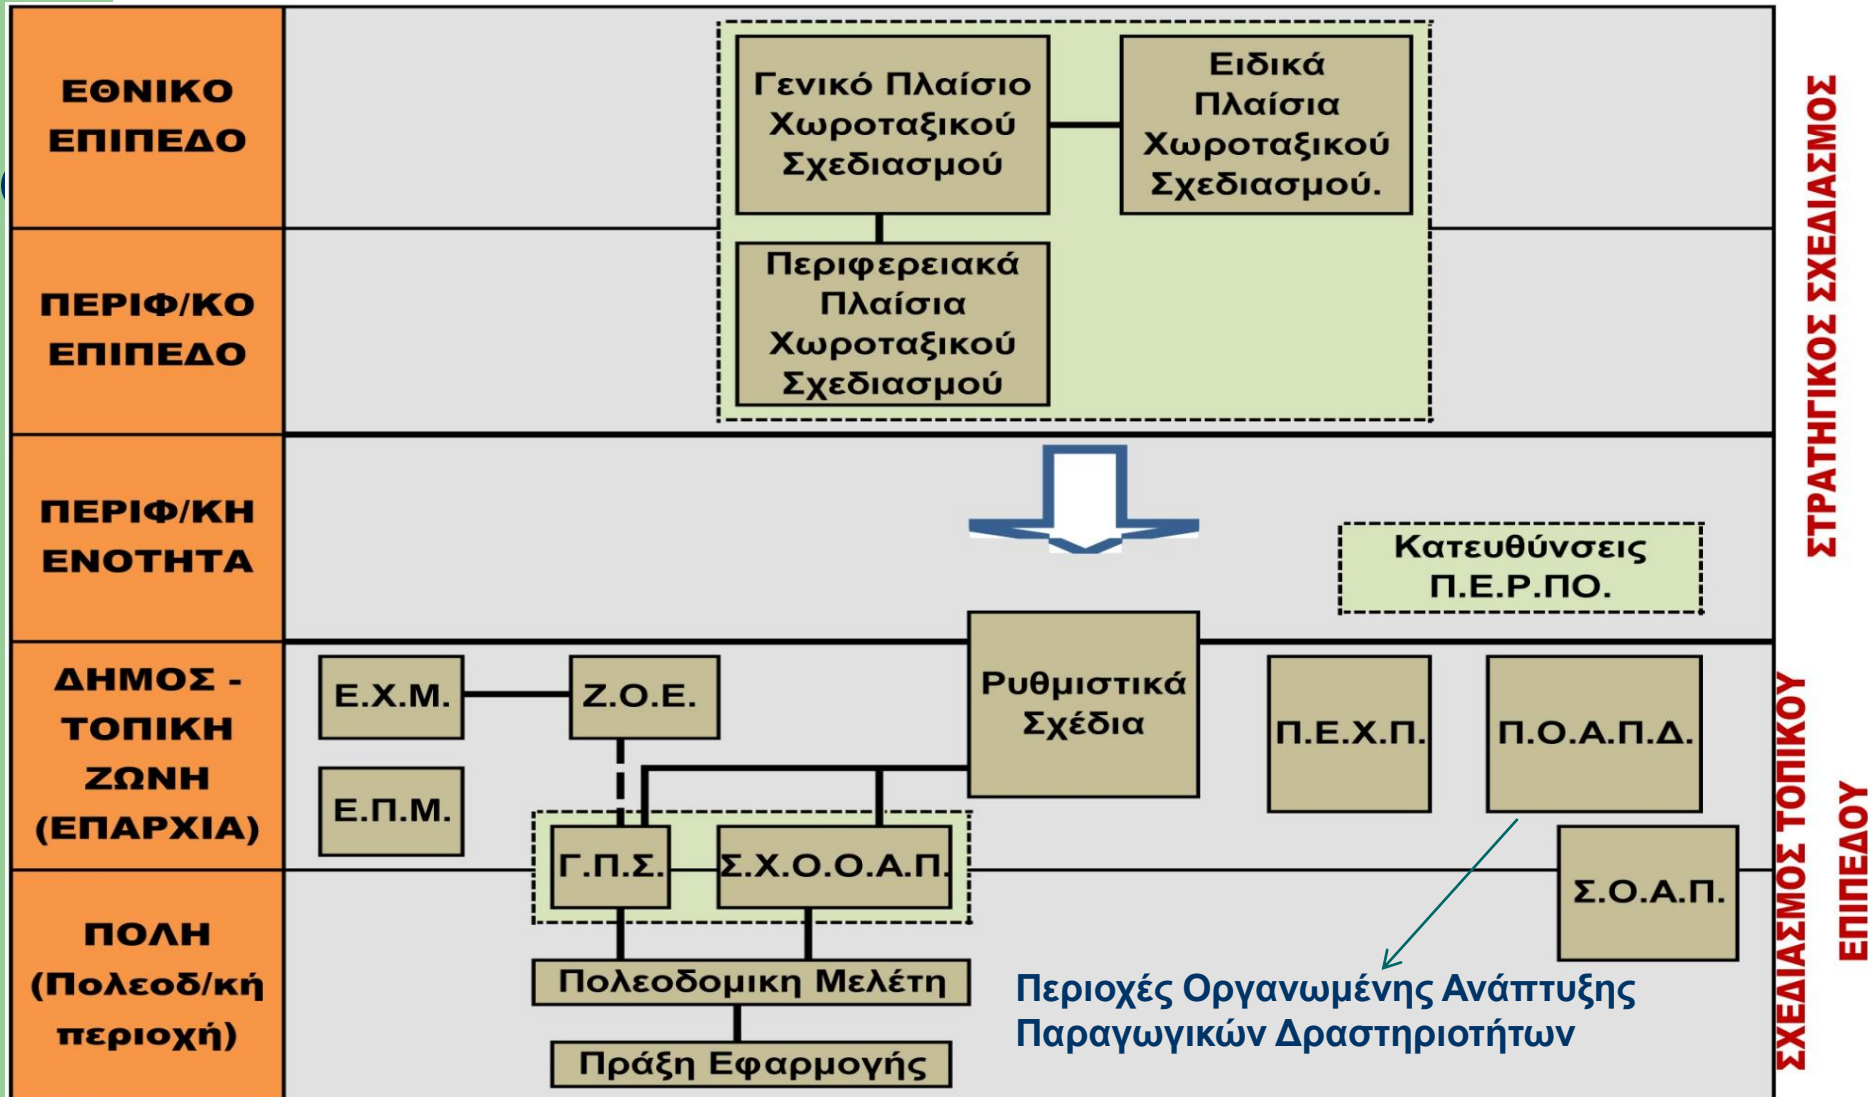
ΕΘΝΙΚΟ ΕΠΙΠΕΔΟ

ΠΕΡΙΦ/ΚΟ ΕΠΙΠΕΔΟ

ΠΕΡΙΦ/ΚΗ ΕΝΟΤΗΤΑ

ΔΗΜΟΣ - ΤΟΠΙΚΗ ΖΩΝΗ (ΕΠΑΡΧΙΑ)

ΠΟΛΗ (Πολεοδ/κή περιοχή)

Γενικό Πλαίσιο Χωροταξικού Σχεδιασμού

Ειδικά Πλαίσια Χωροταξικού Σχεδιασμού.

Περιφερειακά Πλαίσια Χωροταξικού Σχεδιασμού

Κατευθύνσεις Π.Ε.Ρ.ΠΟ.

Ε.Χ.Μ.

Ζ.Ο.Ε.

Ρυθμιστικά Σχέδια

Π.Ε.Χ.Π.

Π.Ο.Α.Π.Δ.

Ε.Π.Μ.

Γ.Π.Σ.

Σ.Χ.Ο.Ο.Α.Π.

Σ.Ο.Α.Π.

Πολεοδομικη Μελέτη

Πράξη Εφαρμογής

Περιοχές Οργανωμένης Ανάπτυξης Παραγωγικών Δραστηριοτήτων

ΣΤΡΑΤΗΓΙΚΟΣ ΣΧΕΔΙΑΣΜΟΣ

ΣΧΕΔΙΑΣΜΟΣ ΤΟΠΙΚΟΥ ΕΠΙΠΕΔΟΥ